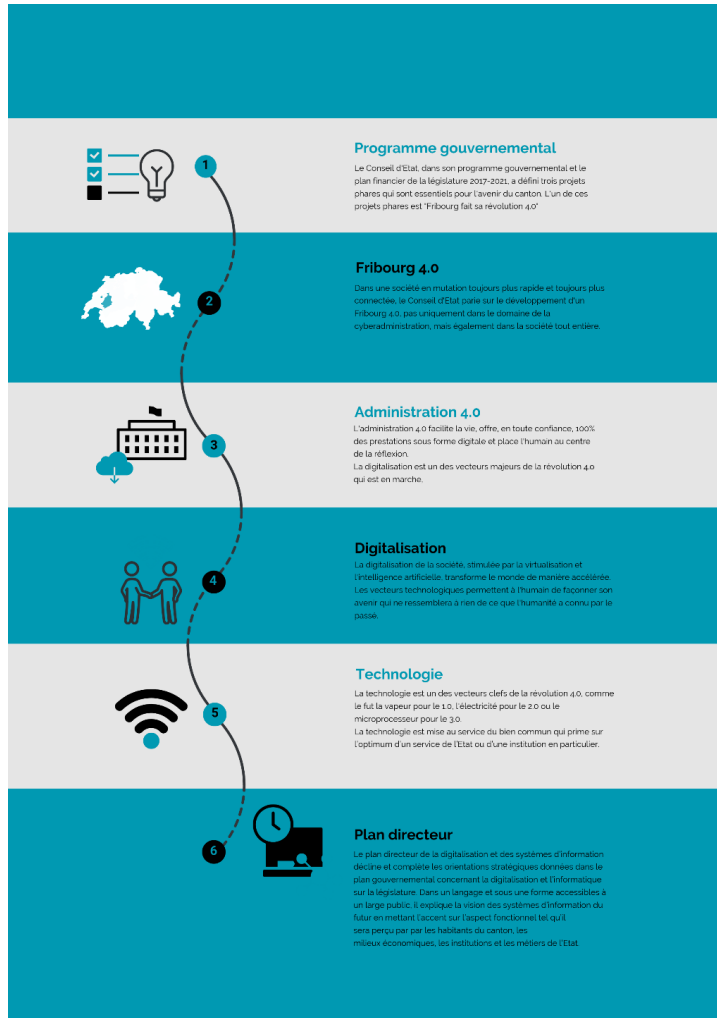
1

Programme gouvernemental

Le Conseil d'Etat, dans son programme gouvernemental et le plan financier de la législature 2017-2021, a défini trois projets phares qui sont essentiels pour l'avenir du canton. L'un de ces projets phares est "Fribourg fait sa révolution 4.0"

2

Fribourg 4.0

Dans une société en mutation toujours plus rapide et toujours plus connectée, le Conseil d'Etat parie sur le développement d'un Fribourg 4.0, pas uniquement dans le domaine de la cyberadministration, mais également dans la société tout entière.

3

Administration 4.0

L'administration 4.0 facilite la vie, offre, en toute confiance, 100% des prestations sous forme digitale et place l'humain au centre de la réflexion.
La digitalisation est un des vecteurs majeurs de la révolution 4.0 qui est en marche.

4

Digitalisation

La digitalisation de la société, stimulée par la virtualisation et l'intelligence artificielle, transforme le monde de manière accélérée. Les vecteurs technologiques permettent à l'humain de façonner son avenir qui ne ressemblera à rien de ce que l'humanité a connu par le passé.

5

Technologie

La technologie est un des vecteurs clefs de la révolution 4.0, comme le fut la vapeur pour le 1.0, l'électricité pour le 2.0 ou le microprocesseur pour le 3.0.
La technologie est mise au service du bien commun qui prime sur l'optimum d'un service de l'Etat ou d'une institution en particulier.

6

Plan directeur

Le plan directeur de la digitalisation et des systèmes d'information décline et complète les orientations stratégiques données dans le plan gouvernemental concernant la digitalisation et l'informatique sur la législature. Dans un langage et sous une forme accessibles à un large public, il explique la vision des systèmes d'information du futur en mettant l'accent sur l'aspect fonctionnel tel qu'il sera perçu par par les habitants du canton, les milieux économiques, les institutions et les métiers de l'Etat.